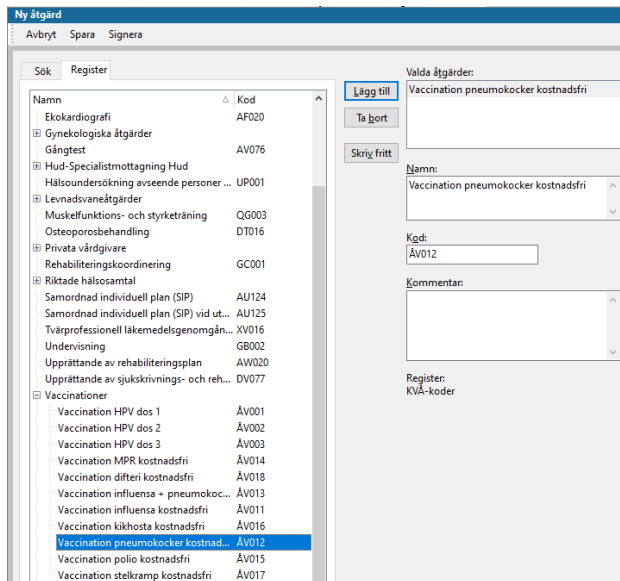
Ny åtgärd

Avbryt Spara Signera

Sök Register

| Namn | Kod |
|---|---|
| Ekokardiografi | AF020 |
| ⊞ Gynekologiska åtgärder | |
| Gångtest | AV076 |
| ⊞ Hud-Specialistmottagning Hud | |
| Hälsoundersökning avseende personer ... | UP001 |
| ⊞ Levnadsvaneåtgärder | |
| Muskelfunktions- och styrketräning | QG003 |
| Osteoporosbehandling | DT016 |
| ⊞ Privata vårdgivare | |
| Rehabiliteringskoordinering | GC001 |
| ⊞ Riktade hälsosamtal | |
| Samordnad individuell plan (SIP) | AU124 |
| Samordnad individuell plan (SIP) vid ut... | AU125 |
| Tvärprofessionell läkemedelsgenomgån... | XV016 |
| Undervisning | GB002 |
| Upprättande av rehabiliteringsplan | AW020 |
| Upprättande av sjukskrivnings- och reh... | DV077 |
| ⊟ Vaccinationer | |
| Vaccination HPV dos 1 | ÅV001 |
| Vaccination HPV dos 2 | ÅV002 |
| Vaccination HPV dos 3 | ÅV003 |
| Vaccination MPR kostnadsfri | ÅV014 |
| Vaccination difteri kostnadsfri | ÅV018 |
| Vaccination influensa + pneumokoc... | ÅV013 |
| Vaccination influensa kostnadsfri | ÅV011 |
| Vaccination kikhosta kostnadsfri | ÅV016 |
| Vaccination pneumokocker kostnad... | ÅV012 |
| Vaccination polio kostnadsfri | ÅV015 |
| Vaccination stelkramp kostnadsfri | ÅV017 |

Lägg till
Ta bort
Skriv fritt

Valda åtgärder:
Vaccination pneumokocker kostnadsfri

Namn:
Vaccination pneumokocker kostnadsfri

Kod:
ÅV012

Kommentar:

Register:
KVÅ-koder